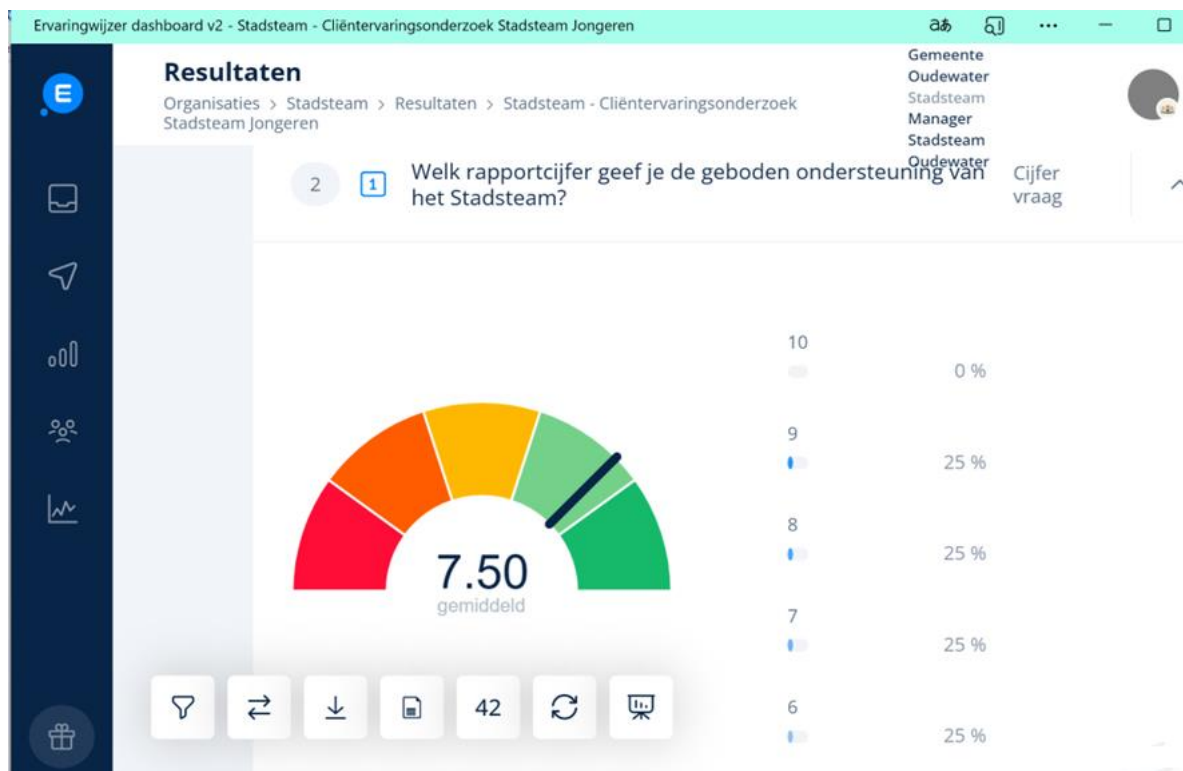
Ervaringwijzer dashboard v2 - Stadsteam - Cliëntervaringsonderzoek Stadsteam Jongeren

E

Resultaten

Organisaties > Stadsteam > Resultaten > Stadsteam - Cliëntervaringsonderzoek Stadsteam Jongeren

Gemeente Oudewater
Stadsteam
Manager Stadsteam Oudewater

2 1 Welk rapportcijfer geef je de geboden ondersteuning van het Stadsteam?

Cijfer vraag

7.50
gemiddeld

| | |
|---|---|
| 10 | 0 % |
| 9 | 25 % |
| 8 | 25 % |
| 7 | 25 % |
| 6 | 25 % |

42